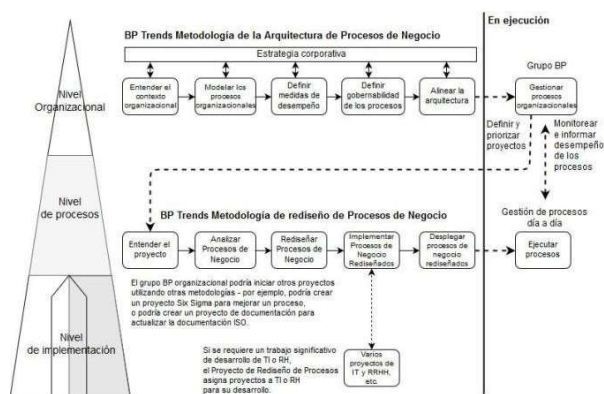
Nivel Organizacional

Nivel de procesos

Nivel de implementación

BP Trends Metodología de la Arquitectura de Procesos de Negocio

Estrategia corporativa

Entender el contexto organizacional

Modelar los procesos organizacionales

Definir medidas de desempeño

Definir gobernabilidad de los procesos

Alinear la arquitectura

En ejecución

Grupo BP

Gestionar procesos organizacionales

Definir y priorizar proyectos

Monitorear e informar desempeño de los procesos

BP Trends Metodología de rediseño de Procesos de Negocio

Entender el proyecto

Analizar Procesos de Negocio

Rediseñar Procesos de Negocio

Implementar Procesos de Negocio Rediseñados

Desplegar procesos de negocio rediseñados

Gestión de procesos día a día

Ejecutar procesos

El grupo BP organizacional podría iniciar otros proyectos utilizando otras metodologías - por ejemplo, podría crear un proyecto Six Sigma para mejorar un proceso, o podría crear un proyecto de documentación para actualizar la documentación ISO.

Si se requiere un trabajo significativo de desarrollo de TI o RH, el Proyecto de Rediseño de Procesos asigna proyectos a TI o RH para su desarrollo.

Varios proyectos de IT y RRHH, etc.